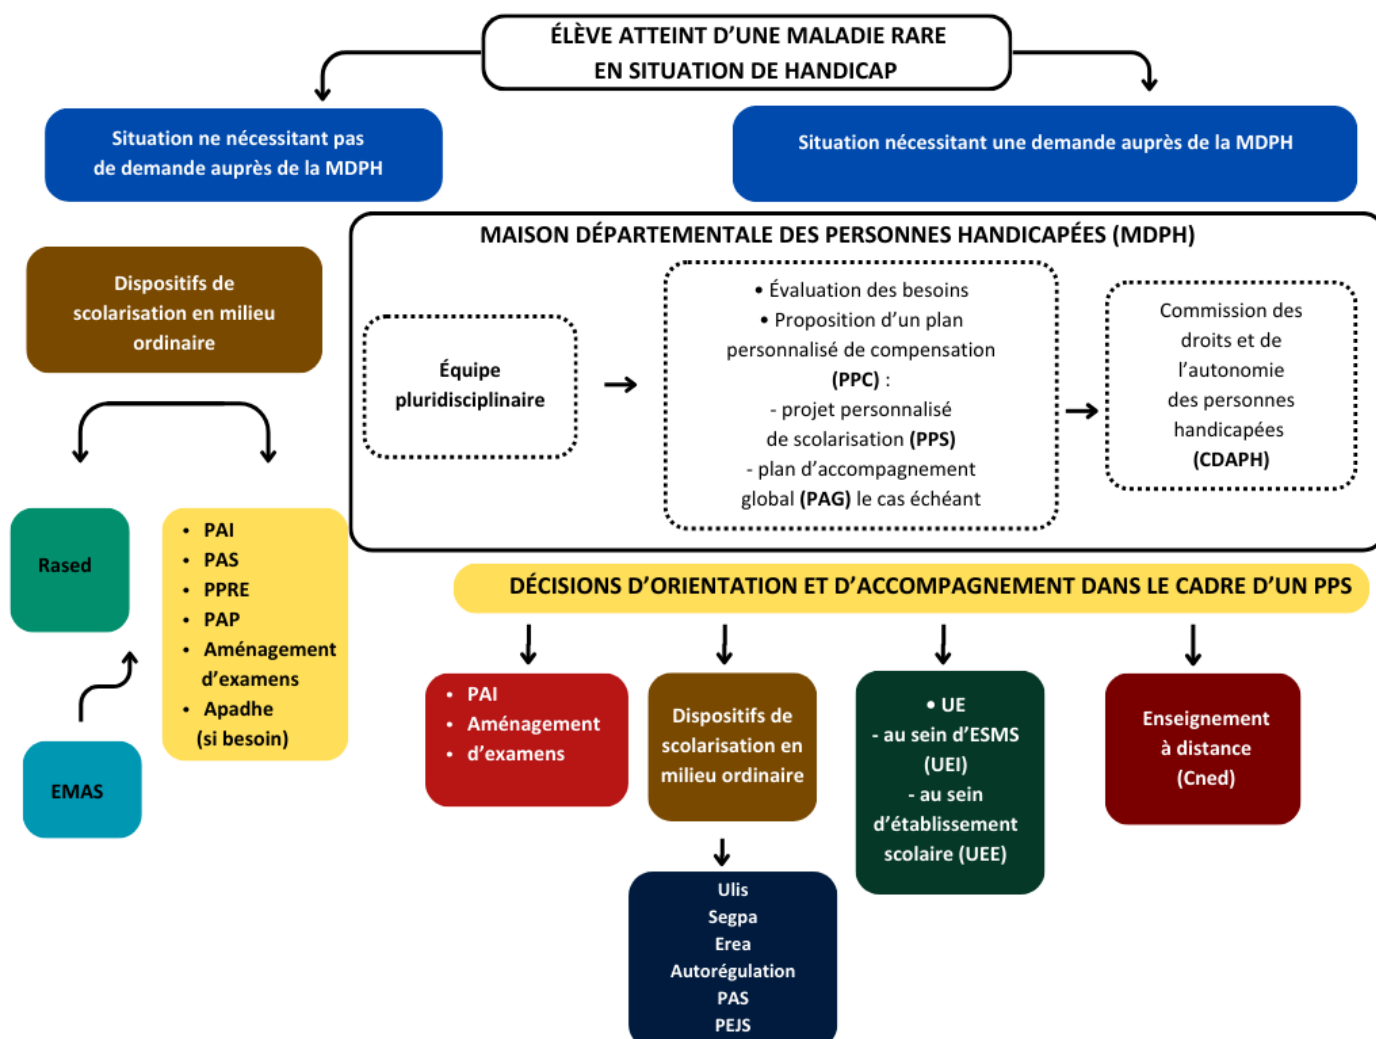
ÉLÈVE ATTEINT D'UNE MALADIE RARE
EN SITUATION DE HANDICAP

Situation ne nécessitant pas de demande auprès de la MDPH

Situation nécessitant une demande auprès de la MDPH

Dispositifs de scolarisation en milieu ordinaire

Rased

- PAI
- PAS
- PPRE
- PAP
- Aménagement d'examens
- Apadhe (si besoin)

EMAS

MAISON DÉPARTEMENTALE DES PERSONNES HANDICAPÉES (MDPH)

Équipe pluridisciplinaire

• Évaluation des besoins
• Proposition d'un plan personnalisé de compensation (PPC) :
- projet personnalisé de scolarisation (PPS)
- plan d'accompagnement global (PAG) le cas échéant

Commission des droits et de l'autonomie des personnes handicapées (CDAPH)

DÉCISIONS D'ORIENTATION ET D'ACCOMPAGNEMENT DANS LE CADRE D'UN PPS

- PAI
- Aménagement
- d'examens

Dispositifs de scolarisation en milieu ordinaire

Ulis
Segpa
Erea
Autorégulation
PAS
PEJS

• UE
- au sein d'ESMS (UEI)
- au sein d'établissement scolaire (UEE)

Enseignement à distance (Cned)